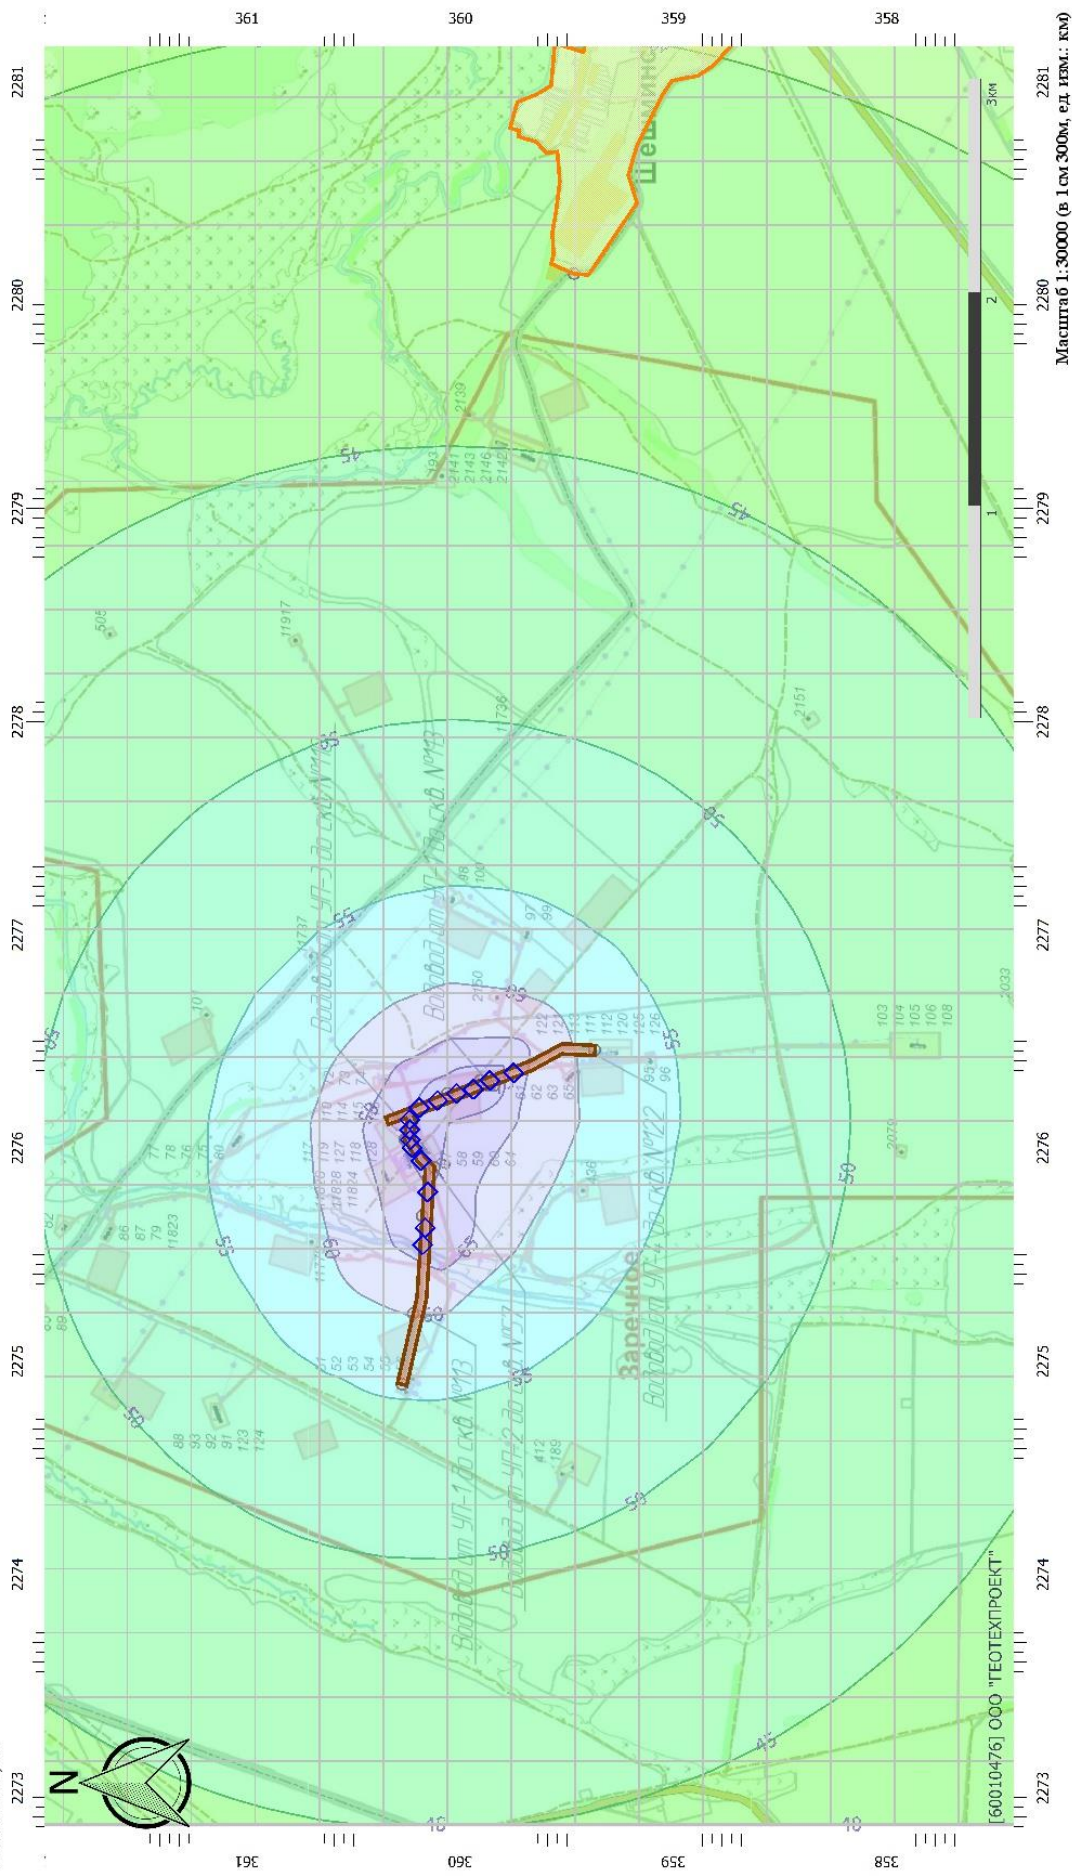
361
360
359
358
2281
2280
2279
2278
2277
2276
2275
2274
2273
Шешминка
Заречное
Водовод от УП-1 до скв.№113
Водовод от УП-2 до скв.№57
Водовод от УП-3 до скв.№113
Водовод от УП-4 до скв.№122
45
50
55
60
65
40
1
2
3км
N
Масштаб 1:30000 (в 1 см 300м, ед.изм.: км)
[60010476] ООО "ГЕОТЕХПРОЕКТ"